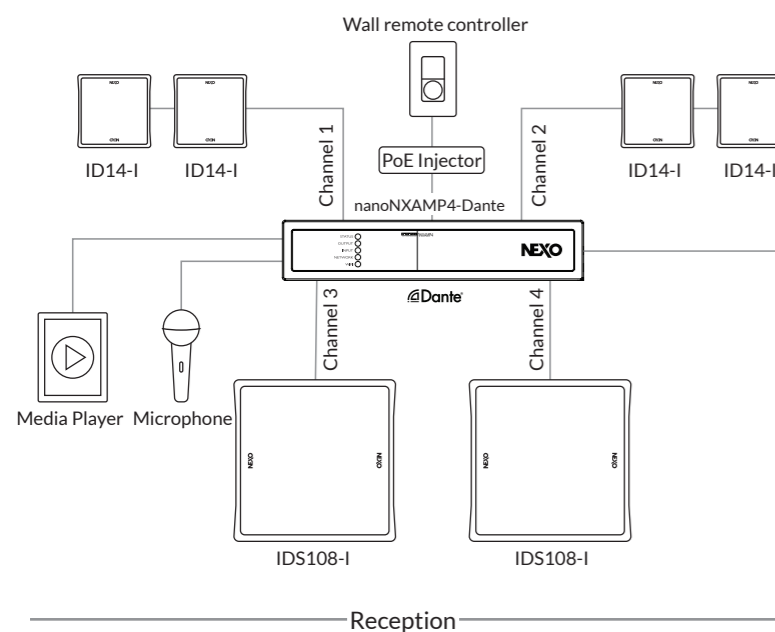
Wall remote controller

ID14-I ID14-I

Channel 1

PoE Injector

Channel 2

ID14-I ID14-I

nanoNXAMP4-Dante

STATUS
OUTPUT
INPUT
NETWORK

NEXO

Dante

Channel 3

Channel 4

Media Player Microphone

NEXO NEXO

NEXO NEXO

IDS108-I

IDS108-I

Reception